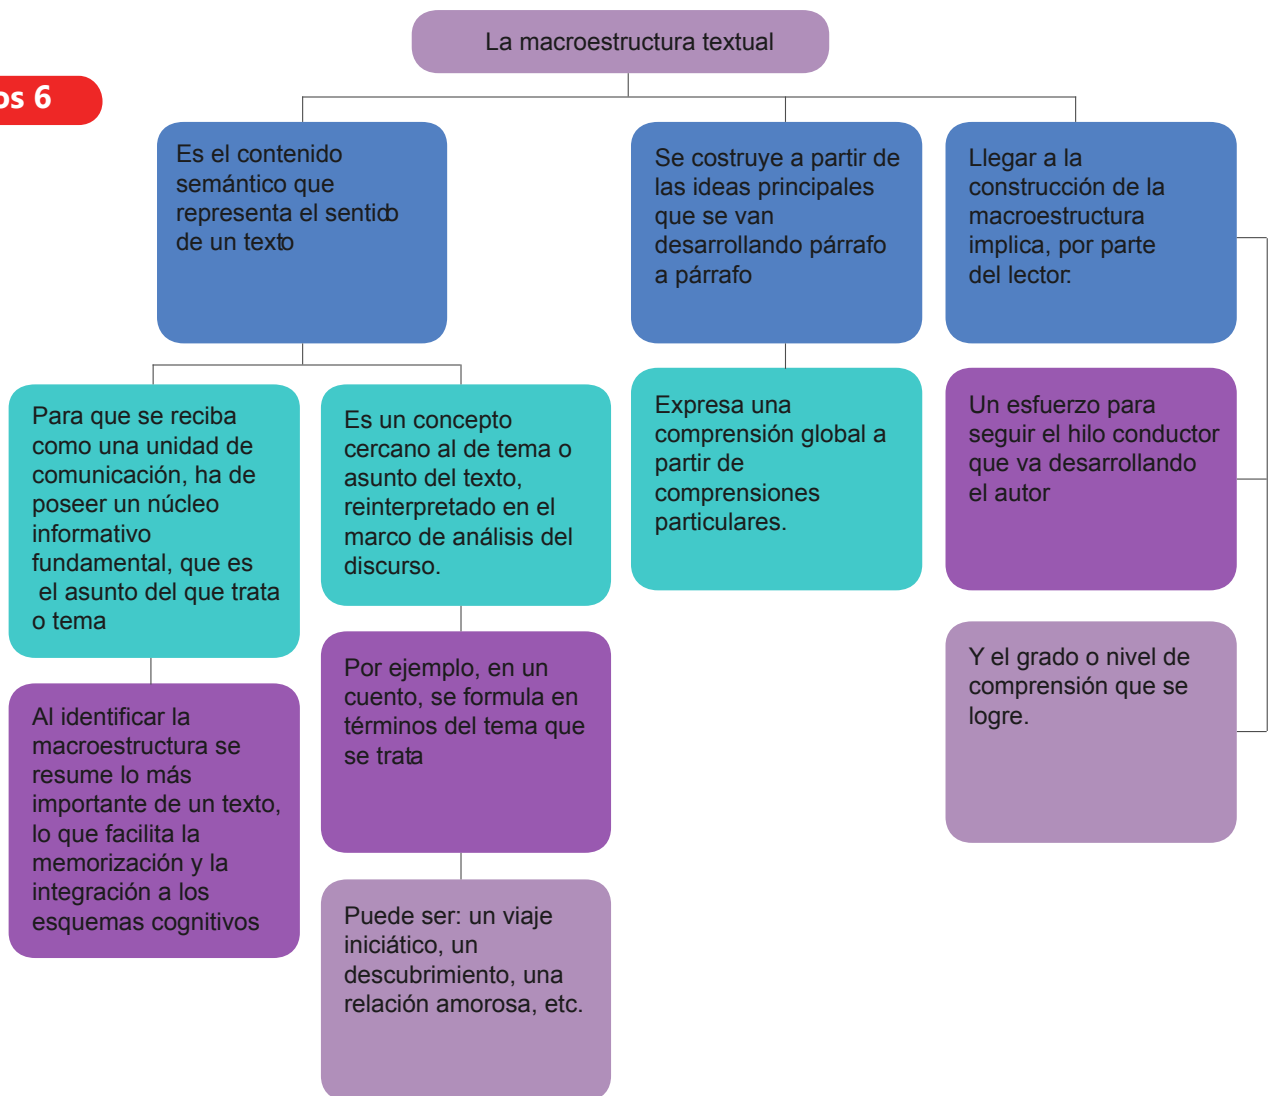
os 6

La macroestructura textual

Es el contenido semántico que representa el sentido de un texto

Se costruye a partir de las ideas principales que se van desarrollando párrafo a párrafo

Llegar a la construcción de la macroestructura implica, por parte del lector.

Para que se reciba como una unidad de comunicación, ha de poseer un núcleo informativo fundamental, que es el asunto del que trata o tema

Es un concepto cercano al de tema o asunto del texto, reinterpretado en el marco de análisis del discurso.

Expresa una comprensión global a partir de comprensiones particulares.

Un esfuerzo para seguir el hilo conductor que va desarrollando el autor

Al identificar la macroestructura se resume lo más importante de un texto, lo que facilita la memorización y la integración a los esquemas cognitivos

Por ejemplo, en un cuento, se formula en términos del tema que se trata

Y el grado o nivel de comprensión que se logre.

Puede ser: un viaje iniciático, un descubrimiento, una relación amorosa, etc.